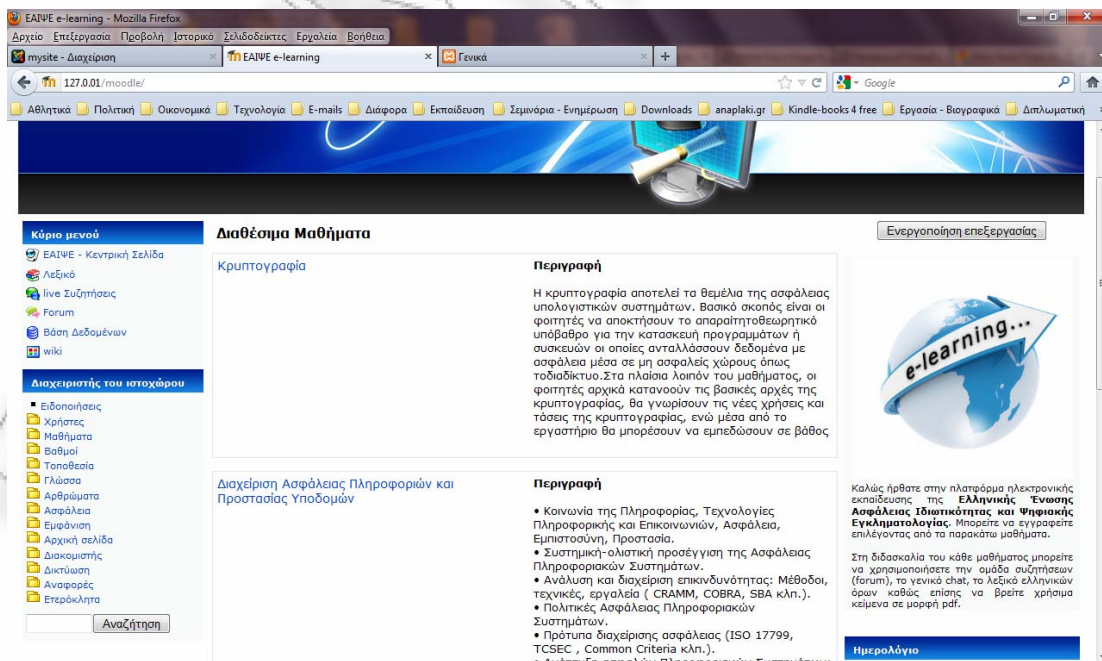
ΕΑΙΨΕ e-learning - Mozilla Firefox

Αρχείο Επεξεργασία Προβολή Ιστορικό Σελιδοδείκτες Εργαλεία Βοήθεια

mysite - Διαχείριση | ΕΑΙΨΕ e-learning | Γενικά

127.0.01/moodle/

Google

Αθλητικά | Πολιτική | Οικονομικά | Τεχνολογία | E-mails | Διάφορα | Εκπαίδευση | Σεμινάρια - Ενημέρωση | Downloads | anaplaki.gr | Kindle-books 4 free | Εργασία - Βιογραφικά | Διπλωματική

Κύριο μενού

ΕΑΙΨΕ - Κεντρική Σελίδα
Λεξικό
live Συζητήσεις
Forum
Βάση Δεδομένων
wiki

Διαχειριστής του ιστοχώρου

Ειδοποιήσεις
Χρήστες
Μαθήματα
Βαθμοί
Τοποθεσία
Γλώσσα
Αρθρώματα
Ασφάλεια
Εμφάνιση
Αρχική σελίδα
Διακομιστής
Δικτύωση
Αναφορές
Ετερόκλητα

Αναζήτηση

Διαθέσιμα Μαθήματα

Ενεργοποίηση επεξεργασίας

Κρυπτογραφία

Περιγραφή

Η κρυπτογραφία αποτελεί τα θεμέλια της ασφάλειας υπολογιστικών συστημάτων. Βασικό σκοπός είναι οι φοιτητές να αποκτήσουν το απαραίτητοθεωρητικό υπόβαθρο για την κατασκευή προγραμμάτων ή συσκευών οι οποίες ανταλλάσσουν δεδομένα με ασφάλεια μέσα σε μη ασφαλείς χώρους όπως τοδιαδίκτυο.Στα πλαίσια λοιπόν του μαθήματος, οι φοιτητές αρχικά κατανοούν τις βασικές αρχές της κρυπτογραφίας, θα γνωρίσουν τις νέες χρήσεις και τάσεις της κρυπτογραφίας, ενώ μέσα από το εργαστήριο θα μπορέσουν να εμπεδώσουν σε βάθος

Διαχείριση Ασφάλειας Πληροφοριών και Προστασίας Υποδομών

Περιγραφή

• Κοινωνία της Πληροφορίας, Τεχνολογίες Πληροφορικής και Επικοινωνιών, Ασφάλεια, Εμπιστοσύνη, Προστασία.
• Συστημική-ολιστική προσέγγιση της Ασφάλειας Πληροφοριακών Συστημάτων.
• Ανάλυση και διαχείριση επικινδυνότητας: Μέθοδοι, τεχνικές, εργαλεία ( CRAMM, COBRA, SBA κλπ.).
• Πολιτικές Ασφάλειας Πληροφοριακών Συστημάτων.
• Πρότυπα διαχείρισης ασφάλειας (ISO 17799, TCSEC , Common Criteria κλπ.).
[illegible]

e-learning...

Καλώς ήρθατε στην πλατφόρμα ηλεκτρονικής εκπαίδευσης της Ελληνικής Ένωσης Ασφάλειας Ιδιωτικότητας και Ψηφιακής Εγκληματολογίας. Μπορείτε να εγγραφείτε επιλέγοντας από τα παρακάτω μαθήματα.

Στη διδασκαλία του κάθε μαθήματος μπορείτε να χρησιμοποιήσετε την ομάδα συζητήσεων (forum), το γενικό chat, το λεξικό ελληνικών όρων καθώς επίσης να βρείτε χρήσιμα κείμενα σε μορφή pdf.

Ημερολόγιο